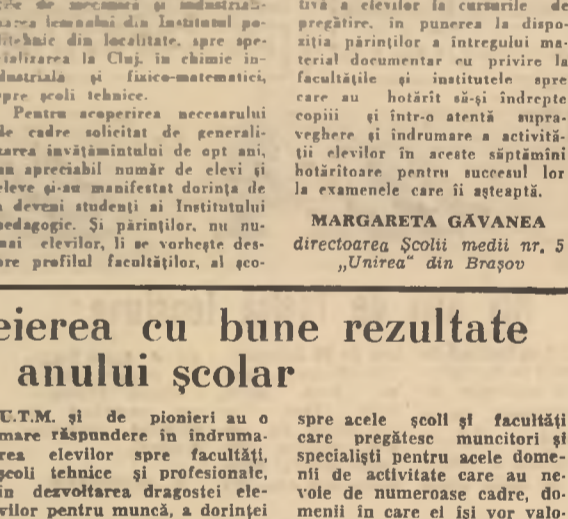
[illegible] de mecanică și industrializarea lemnului din Institutul politehnic din localitate, spre specializarea la Cluj, în chimie industrială și fizico-matematici, spre școli tehnice.

Pentru acoperirea necesarului de cadre solicitat de generalizarea învățămîntului de opt ani, un apreciabil număr de elevi și eleve și-au manifestat dorința de a deveni studenți ai Institutului pedagogic. Și părinților, nu numai elevilor, li se vorbește despre profilul facultăților, al șco-

tivă a elevilor la cursurile de pregătire, în punerea la dispoziția părinților a întregului material documentar cu privire la facultățile și institutele spre care au hotărît să-și îndrepte copiii și într-o atentă supraveghere și îndrumare a activității elevilor în aceste săptămîni hotărîtoare pentru succesul lor la examenele care îi așteaptă.

MARGARETA GĂVANEA
directoarea Școlii medii nr. 5 „Unirea" din Brașov

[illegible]eierea cu bune rezultate
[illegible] anului școlar

U.T.M. și de pionieri au o mare răspundere în îndrumarea elevilor spre facultăți, școli tehnice și profesionale, în dezvoltarea dragostei elevilor pentru muncă, a dorinței

spre acele școli și facultăți care pregătesc muncitori și specialiști pentru acele domenii de activitate care au nevoie de numeroase cadre, domenii în care ei își vor valo-